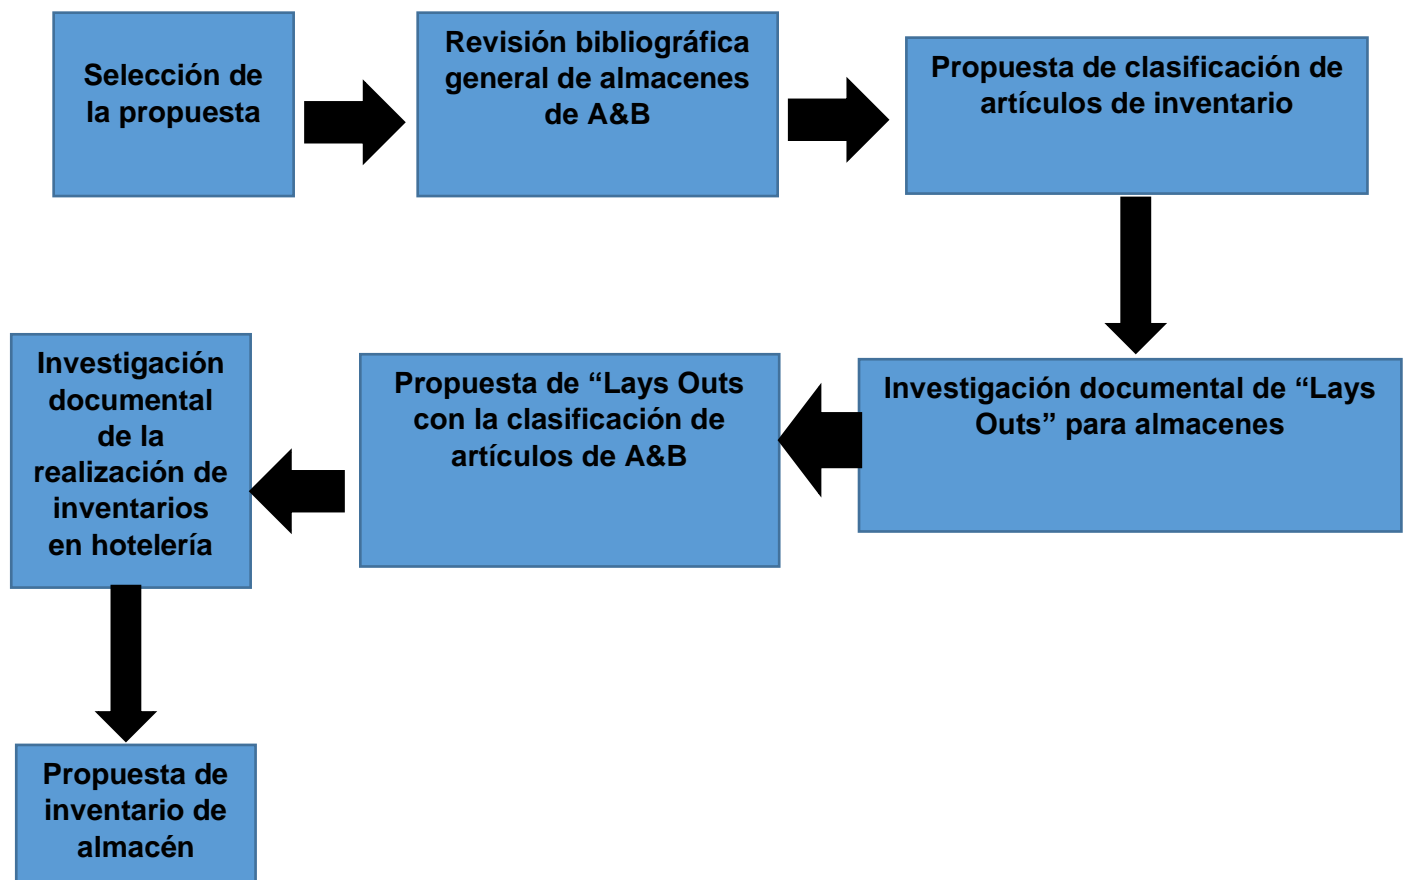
Selección de la propuesta

Revisión bibliográfica general de almacenes de A&B

Propuesta de clasificación de artículos de inventario

Investigación documental de “Lays Outs” para almacenes

Propuesta de “Lays Outs con la clasificación de artículos de A&B

Investigación documental de la realización de inventarios en hotelería

Propuesta de inventario de almacén